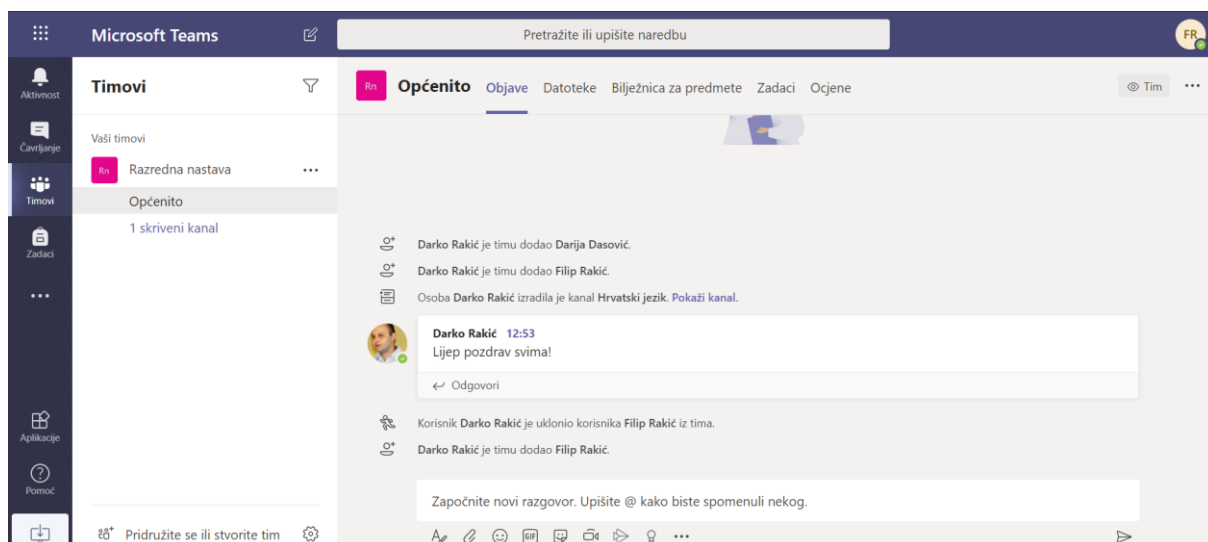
Microsoft Teams

Pretražite ili upišite naredbu

FR

Aktivnost

Čavrljanje

Timovi

Zadaci

...

Aplikacije

Pomoć

Timovi

Vaši timovi

Rn Razredna nastava ...

Općenito

1 skriveni kanal

Pridružite se ili stvorite tim

Rn Općenito Objave Datoteke Bilježnica za predmete Zadaci Ocjene

Tim ...

Darko Rakić je timu dodao Darija Dasović.

Darko Rakić je timu dodao Filip Rakić.

Osoba Darko Rakić izradila je kanal Hrvatski jezik. Pokaži kanal.

Darko Rakić 12:53
Lijep pozdrav svima!

← Odgovori

Korisnik Darko Rakić je uklonio korisnika Filip Rakić iz tima.

Darko Rakić je timu dodao Filip Rakić.

Započnite novi razgovor. Upišite @ kako biste spomenuli nekog.

GIF ...